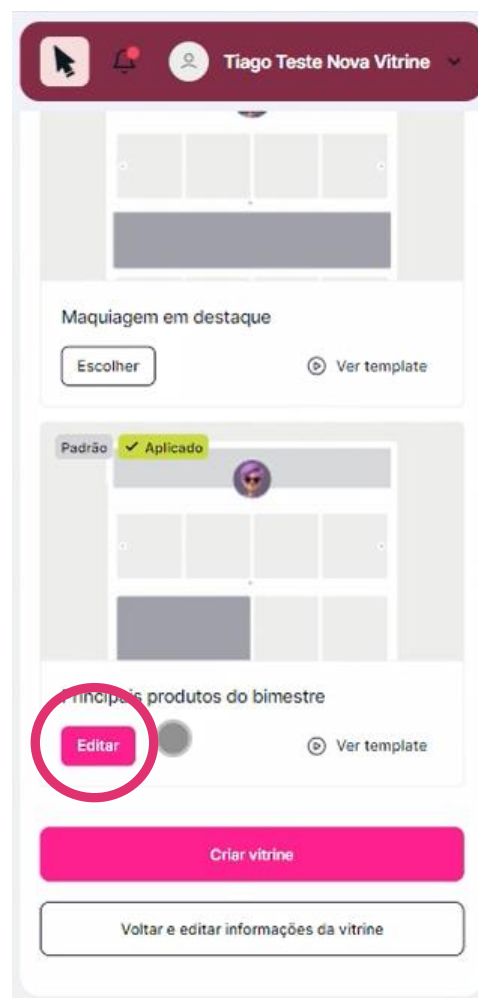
Tiago Teste Nova Vitrine

Maquiagem em destaque

Escolher

Ver template

Padrão ✓ Aplicado

Principais produtos do bimestre

Editar

Ver template

Criar vitrine

Voltar e editar informações da vitrine